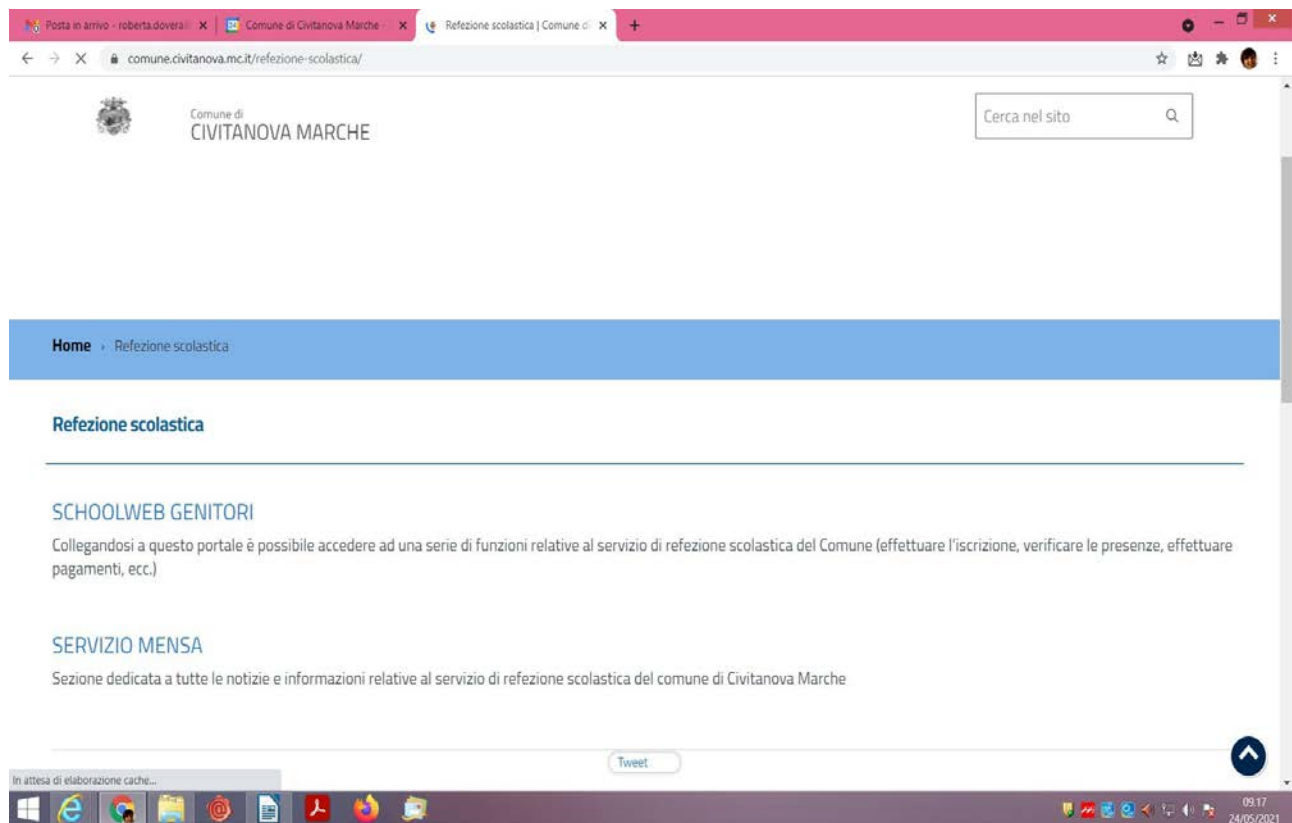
Posta in arrivo - roberta.dovera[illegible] ×
Comune di Civitanova Marche - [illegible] ×
Refezione scolastica | Comune d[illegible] ×
+

comune.civitanova.mc.it/refezione-scolastica/

Comune di
CIVITANOVA MARCHE

Cerca nel sito

Home › Refezione scolastica

Refezione scolastica

SCHOOLWEB GENITORI
Collegandosi a questo portale è possibile accedere ad una serie di funzioni relative al servizio di refezione scolastica del Comune (effettuare l'iscrizione, verificare le presenze, effettuare pagamenti, ecc.)

SERVIZIO MENSA
Sezione dedicata a tutte le notizie e informazioni relative al servizio di refezione scolastica del comune di Civitanova Marche

Tweet

In attesa di elaborazione cache...

09:17
24/05/2021